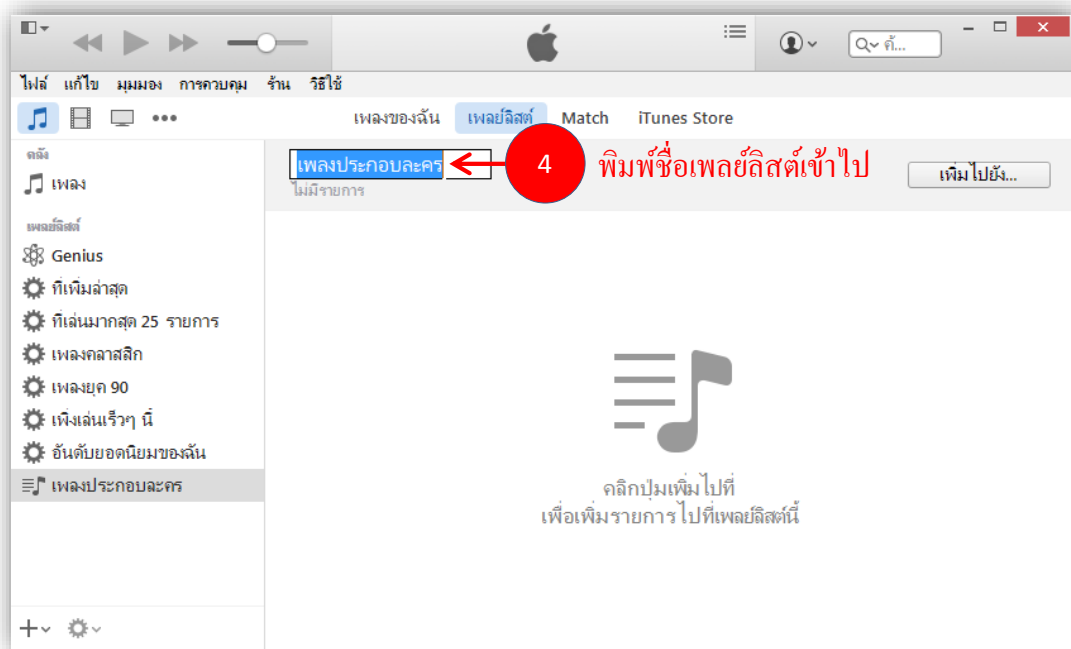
ค้...

ไฟล์ แก้ไข มุมมอง การควบคุม ร้าน วิธีใช้

เพลงของฉัน เพลย์ลิสต์ Match iTunes Store

คลัง
เพลง

เพลย์ลิสต์
Genius
ที่เพิ่มล่าสุด
ที่เล่นมากสุด 25 รายการ
เพลงคลาสสิก
เพลงยุค 90
เพิ่งเล่นเร็วๆ นี้
อันดับยอดนิยมของฉัน
เพลงประกอบละคร

เพลงประกอบละคร
ไม่มีรายการ

4 พิมพ์ชื่อเพลย์ลิสต์เข้าไป

เพิ่มไปยัง...

คลิกปุ่มเพิ่มไปที่
เพื่อเพิ่มรายการไปที่เพลย์ลิสต์นี้